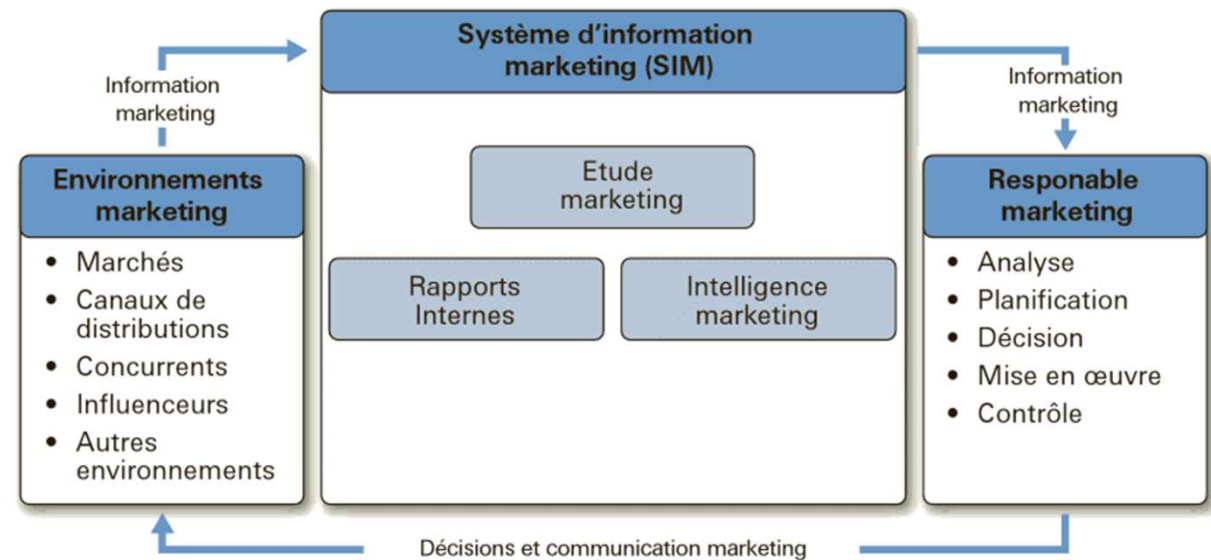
Information marketing

Système d'information marketing (SIM)

Information marketing

Environnements marketing

- Marchés
- Canaux de distributions
- Concurrents
- Influenceurs
- Autres environnements

Etude marketing

Rapports Internes

Intelligence marketing

Responable marketing

- Analyse
- Planification
- Décision
- Mise en œuvre
- Contrôle

Décisions et communication marketing